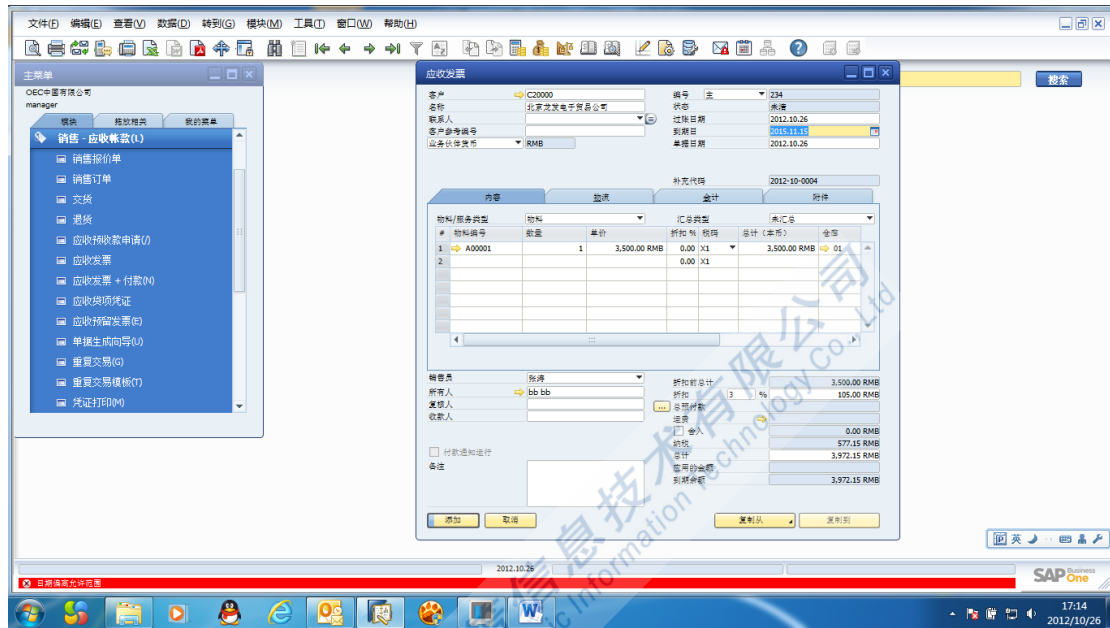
文件(F) 编辑(E) 查看(V) 数据(D) 转到(G) 模块(M) 工具(T) 窗口(W) 帮助(H)

搜索

主菜单
OEC中国有限公司
manager
模块 拖放相关 我的菜单
销售 - 应收帐款(L)
销售报价单
销售订单
交货
退货
应收预收款申请(J)
应收发票
应收发票 + 付款(N)
应收贷项凭证
应收预留发票(E)
单据生成向导(U)
重复交易(G)
重复交易模板(T)
凭证打印(M)

应收发票
客户 C20000
名称 北京龙发电子贸易公司
联系人
客户参考编号
业务伙伴货币 RMB
编号 主 234
状态 未清
过账日期 2012.10.26
到期日 2015.11.15
单据日期 2012.10.26
补充代码 2012-10-0004

内容 物流 会计 附件
物料/服务类型 物料
汇总类型 未汇总

| # | 物料编号 | 数量 | 单价 | 折扣 % | 税码 | 总计（本币） | 仓库 |
|---|---|---|---|---|---|---|---|
| 1 | A00001 | 1 | 3,500.00 RMB | 0.00 | X1 | 3,500.00 RMB | 01 |
| 2 | | | | 0.00 | X1 | | |

销售员 张涛
所有人 bb bb
复核人
收款人
付款通知运行
备注
折扣前总计 3,500.00 RMB
折扣 3 % 105.00 RMB
总预付款
运费
舍入 0.00 RMB
税额 577.15 RMB
总计 3,972.15 RMB
已应用金额
到期余额 3,972.15 RMB

添加 取消 复制从 复制到

英

2012.10.26
日期偏离允许范围

SAP Business One

17:14
2012/10/26

信息技术有限公司
Information Technology Co., Ltd